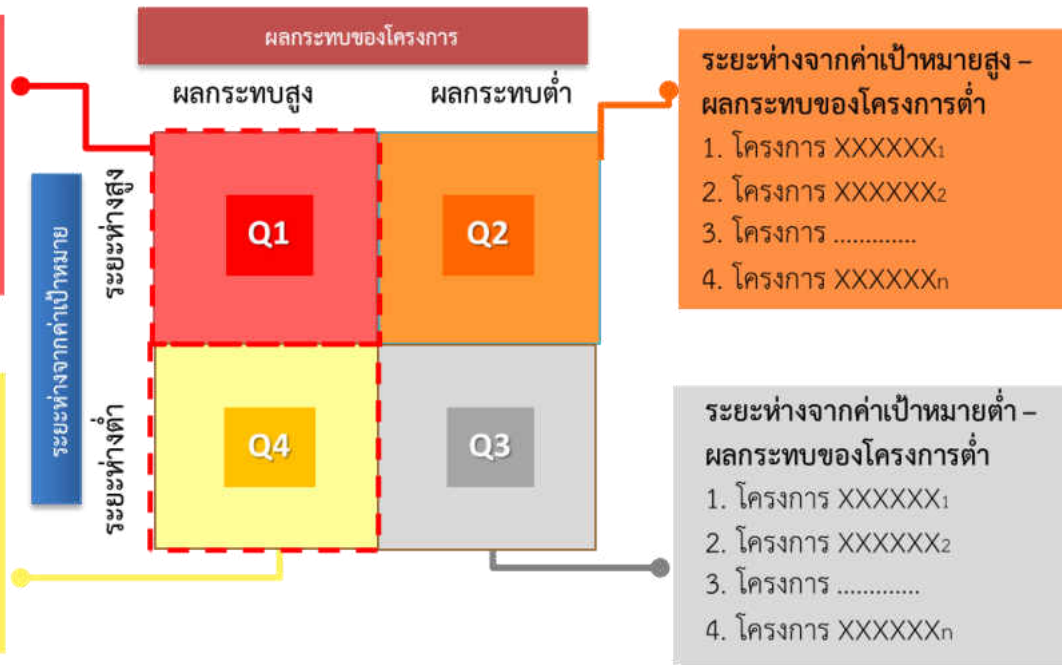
ผลกระทบของโครงการ

ผลกระทบสูง

ผลกระทบต่ำ

ระยะห่างจากค่าเป้าหมาย

ระยะห่างสูง

ระยะห่างต่ำ

Q1

Q2

Q4

Q3

ระยะห่างจากค่าเป้าหมายสูง – ผลกระทบของโครงการต่ำ

1. โครงการ XXXXXX$_1$

2. โครงการ XXXXXX$_2$

3. โครงการ ............

4. โครงการ XXXXXX$_n$

ระยะห่างจากค่าเป้าหมายต่ำ – ผลกระทบของโครงการต่ำ

1. โครงการ XXXXXX$_1$

2. โครงการ XXXXXX$_2$

3. โครงการ ............

4. โครงการ XXXXXX$_n$